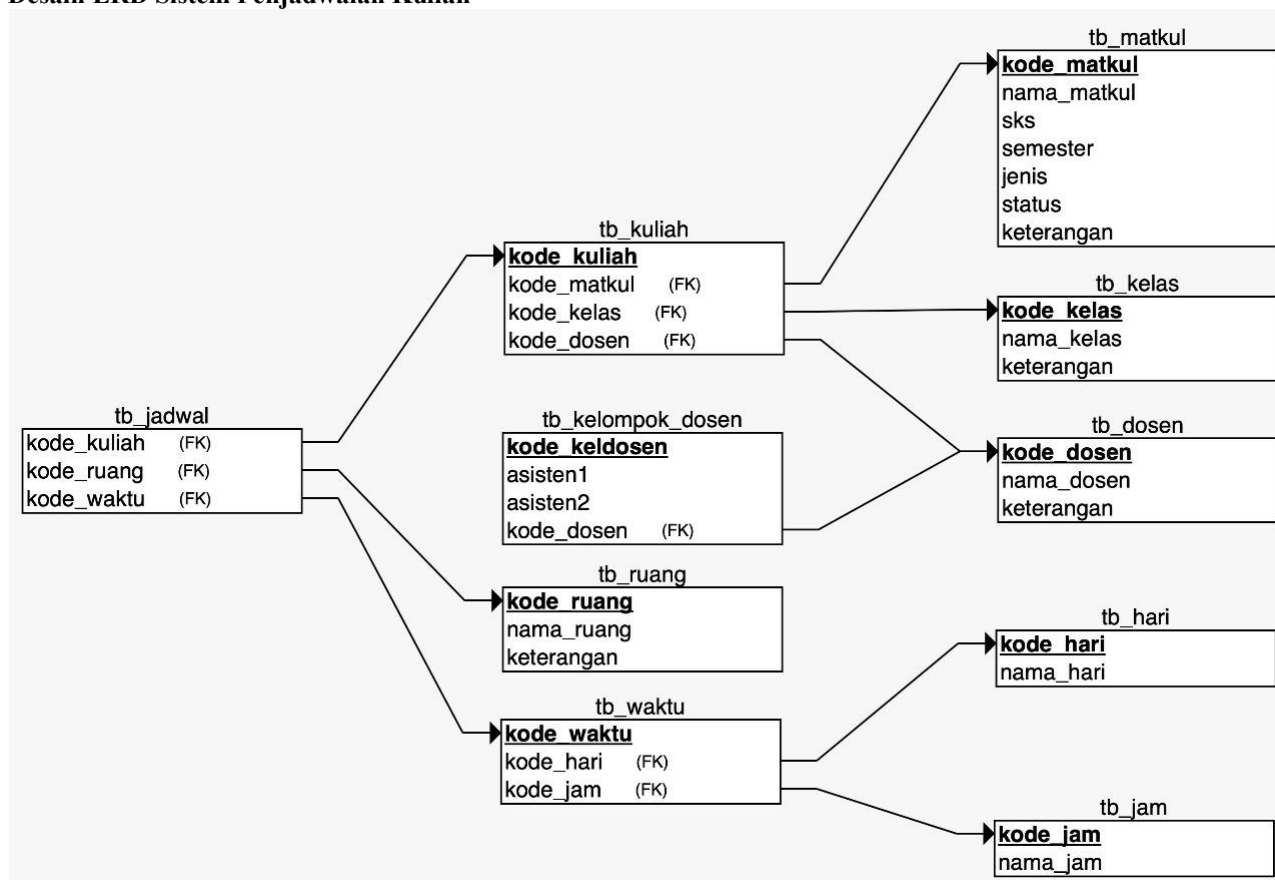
Desain ERD Sistem Penjadwalan Kuliah

tb_matkul
kode_matkul
nama_matkul
sks
semester
jenis
status
keterangan

tb_kuliah
kode_kuliah
kode_matkul (FK)
kode_kelas (FK)
kode_dosen (FK)

tb_kelas
kode_kelas
nama_kelas
keterangan

tb_jadwal
kode_kuliah (FK)
kode_ruang (FK)
kode_waktu (FK)

tb_kelompok_dosen
kode_keldosen
asisten1
asisten2
kode_dosen (FK)

tb_dosen
kode_dosen
nama_dosen
keterangan

tb_ruang
kode_ruang
nama_ruang
keterangan

tb_hari
kode_hari
nama_hari

tb_waktu
kode_waktu
kode_hari (FK)
kode_jam (FK)

tb_jam
kode_jam
nama_jam